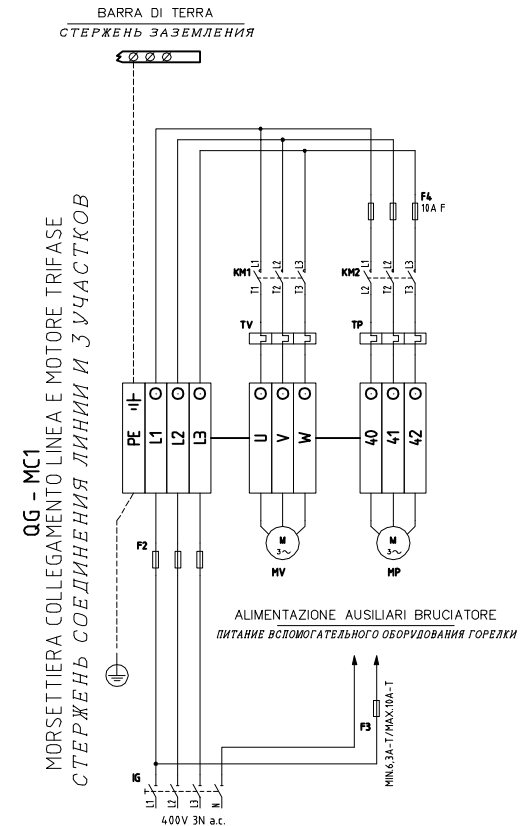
BARRA DI TERRA
СТЕРЖЕНЬ ЗАЗЕМЛЕНИЯ

QG - MC1
MORSETTIERA COLLEGAMENTO LINEA E MOTORE TRIFASE
СТЕРЖЕНЬ СОЕДИНЕНИЯ ЛИНИИ И 3 УЧАСТКОВ

F4
10A F

KM1 L1 L2 L3
T1 T2 T3

KM2 L1 L2 L3
T1 T2 T3

TV

TP

PE L1 L2 L3

U V W

40 41 42

M
3~
MV

M
3~
MP

F2

ALIMENTAZIONE AUSILIARI BRUCIATORE
ПИТАНИЕ ВСПОМОГАТЕЛЬНОГО ОБОРУДОВАНИЯ ГОРЕЛКИ

F3
MIN.6,3A-T/MAX.10A-T

IG
L1 L2 L3 N

400V 3N a.c.